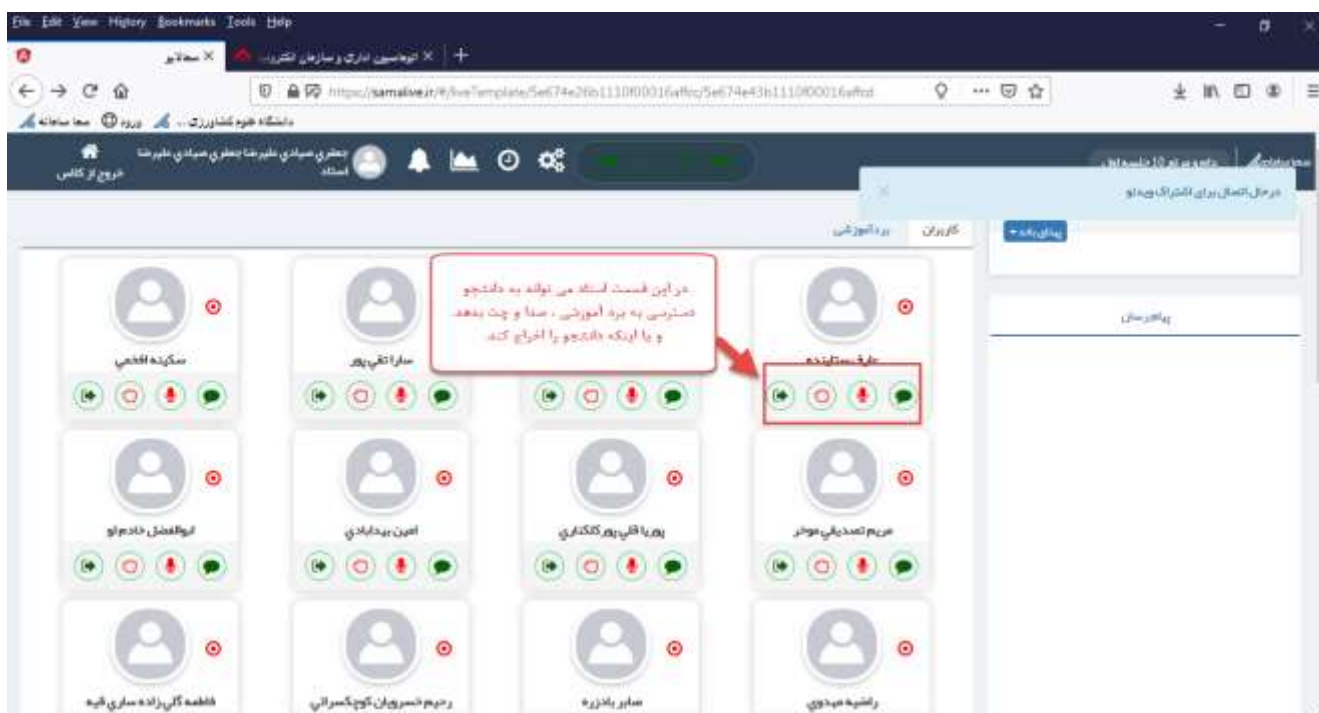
File Edit View History Bookmarks Tools Help

سمالايو ×
اتوماسيون اداري و سازمان الكترو... ×
+

https://samalive.ir/#/liveTemplate/5e674e26b1110f00016affcc/5e674e43b1110f00016affcd

دانشگاه علوم كشاورزي ... ورود سما سامانه

خروج از كلاس
جعفري صيادي عليرضا جعفري صيادي عليرضا
استاد

در حال اتصال براي اشتراك ويدئو

كاربران
برد آموزشي

پيام رسان

در اين قسمت استاد مي تونه به دانشجو دسترسي به برد آموزشي ، صدا و چت بدهد. و يا اينكه دانشجو را اخراج كند.

سكينه افخمي
سارا تقي پور
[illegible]

ابوالفضل خادم لو
امين بيدابادي
پوريا قلي پور كلكناري
مريم تصديقي موحد

فاطمه گلي زاده ساري قيه
رحيم خسرويان كوچكسرائي
صابر بادزره
راضيه مهدوي